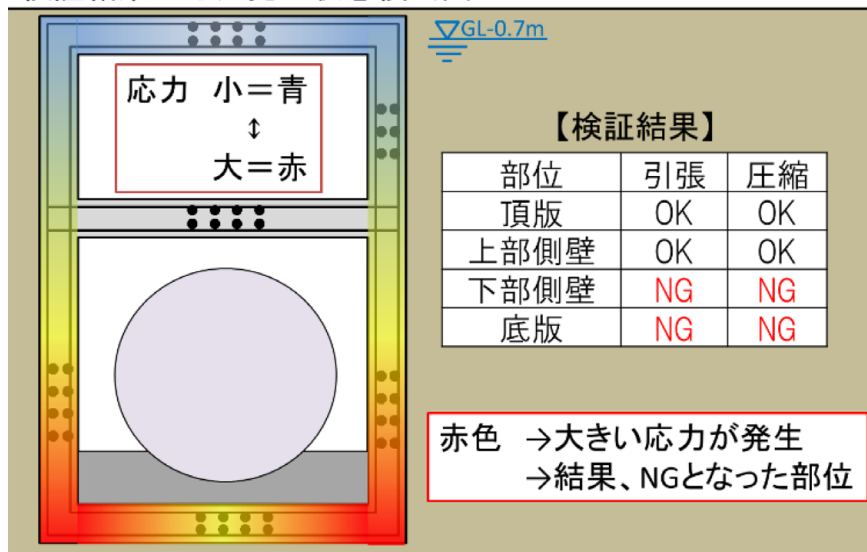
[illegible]

GL-0.7m

応力 小＝青
↕
大＝赤

【検証結果】

| 部位 | 引張 | 圧縮 |
|---|---|---|
| 頂版 | OK | OK |
| 上部側壁 | OK | OK |
| 下部側壁 | NG | NG |
| 底版 | NG | NG |

赤色 →大きい応力が発生
→結果、NGとなった部位